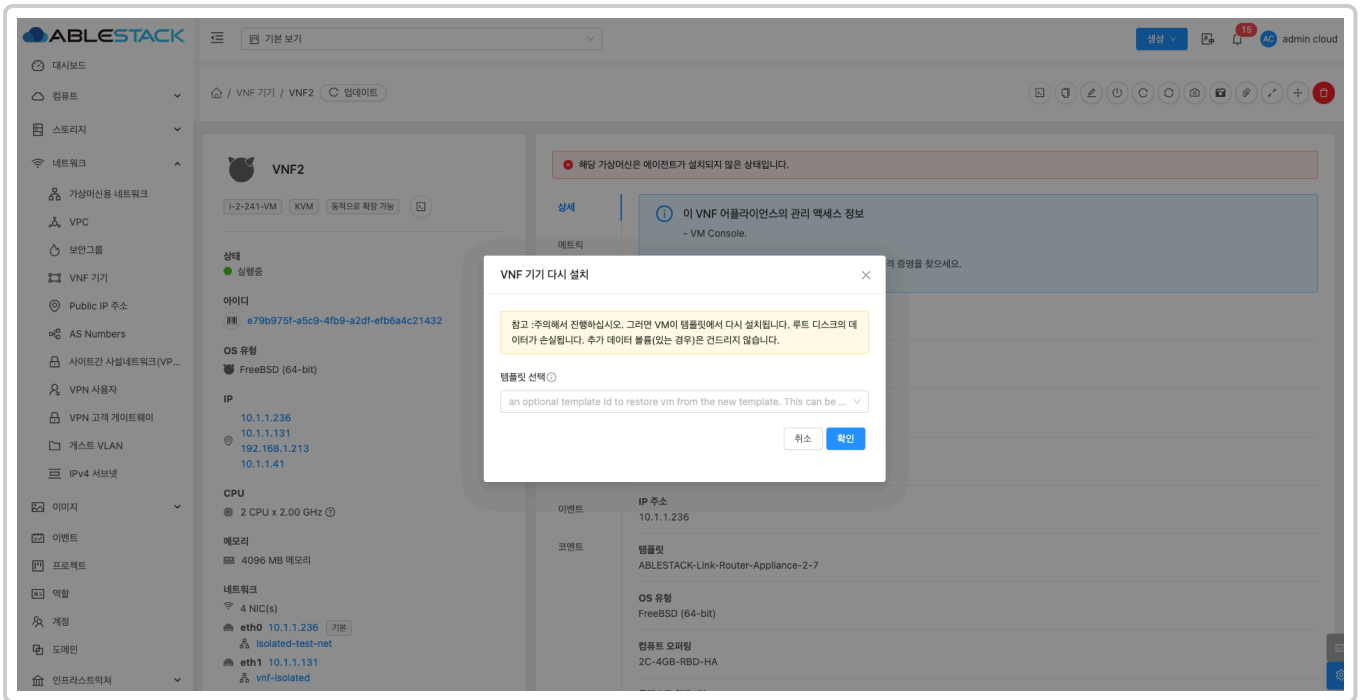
ABLESTACK
기본 보기
생성
15
AC admin cloud

대시보드
컴퓨트
스토리지
네트워크
가상머신용 네트워크
VPC
보안그룹
VNF 기기
Public IP 주소
AS Numbers
사이트간 사설네트워크(VP...
VPN 사용자
VPN 고객 게이트웨이
게스트 VLAN
IPv4 서브넷
이미지
이벤트
프로젝트
역할
계정
도메인
인프라스트럭쳐

VNF 기기 / VNF2 업데이트

VNF2
i-2-241-VM KVM 동적으로 확장 가능
상태
실행중
아이디
e79b975f-a5c9-4fb9-a2df-efb6a4c21432
OS 유형
FreeBSD (64-bit)
IP
10.1.1.236
10.1.1.131
192.168.1.213
10.1.1.41
CPU
2 CPU x 2.00 GHz
메모리
4096 MB 메모리
네트워크
4 NIC(s)
eth0 10.1.1.236 기본
Isolated-test-net
eth1 10.1.1.131
vnf-isolated

해당 가상머신은 에이전트가 설치되지 않은 상태입니다.
상세
메트릭
이 VNF 어플라이언스의 관리 액세스 정보
- VM Console.
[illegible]격 증명을 찾으세요.
이벤트
코멘트
IP 주소
10.1.1.236
템플릿
ABLESTACK-Link-Router-Appliance-2-7
OS 유형
FreeBSD (64-bit)
컴퓨트 오퍼링
2C-4GB-RBD-HA

VNF 기기 다시 설치
참고 :주의해서 진행하십시오. 그러면 VM이 템플릿에서 다시 설치됩니다. 루트 디스크의 데이터가 손실됩니다. 추가 데이터 볼륨(있는 경우)은 건드리지 않습니다.
템플릿 선택
an optional template id to restore vm from the new template. This can be ...
취소
확인